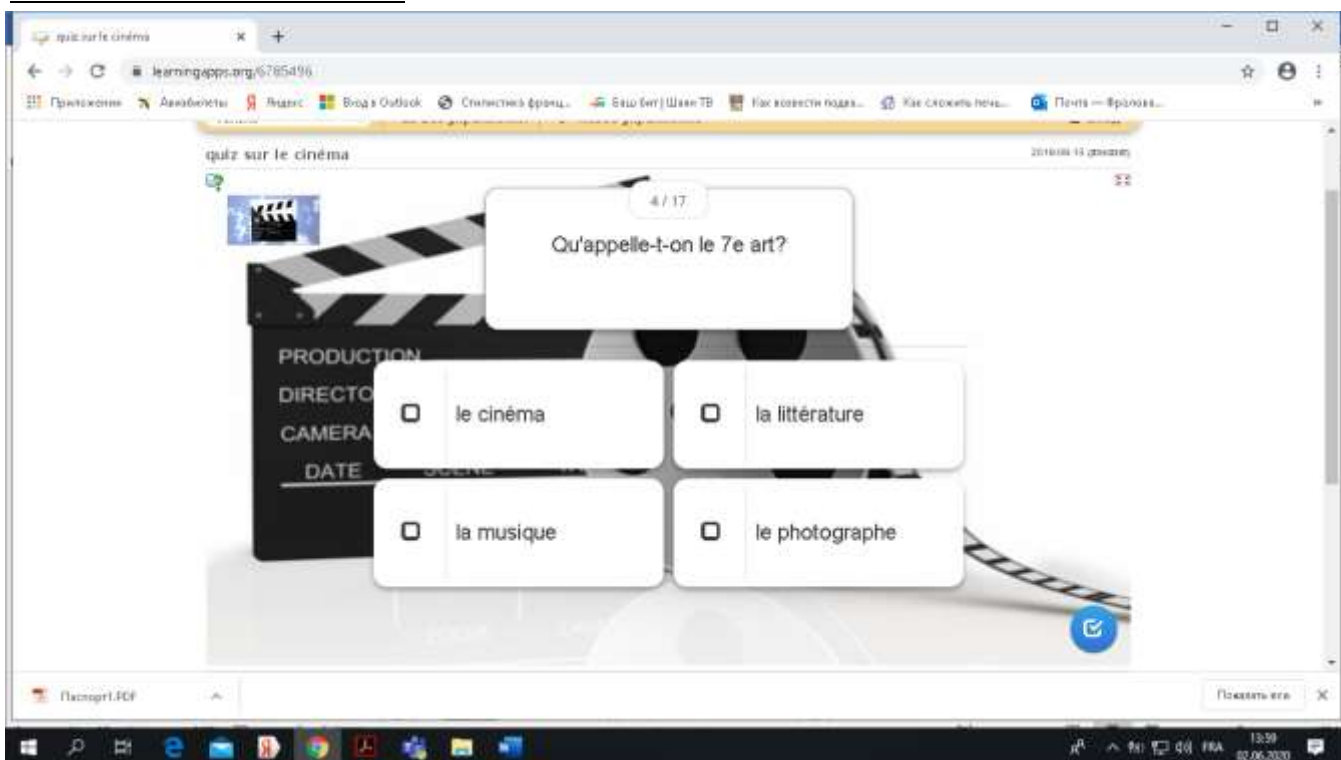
quiz sur le cinéma

learningapps.org/6785496

Приложения Авиабилеты Яндекс Вход в Outlook Статистика франц... Баш бит | Шаян ТВ Как ввести подез... Как сложить печь... Почта — Фролова...

quiz sur le cinéma

2019-08-15 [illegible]

4 / 17

Qu'appelle-t-on le 7e art?

PRODUCTION
DIRECTO
CAMERA
DATE

le cinéma

la littérature

la musique

le photographe

Паспорт1.PDF

Показать все

FRA

13:59
02.06.2020